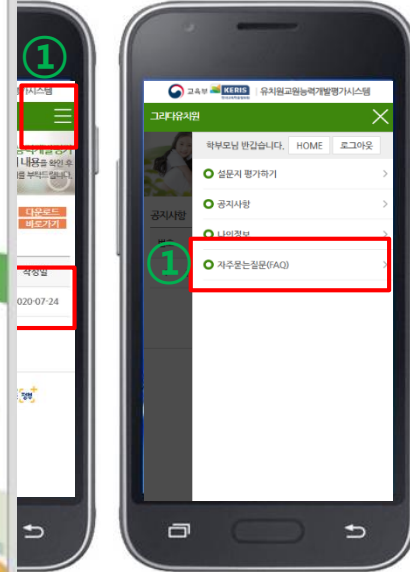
①
시스템
내용을 확인 후
부탁드립니다.
다운로드
바로가기
작성일
020-07-24

교육부 KERIS 한국교육학술정보원 | 유치원교원능력개발평가시스템
그리다유치원
학부모님 반갑습니다. HOME 로그아웃
공지사항
설문지 평가하기
공지사항
나의정보
①
자주묻는질문(FAQ)